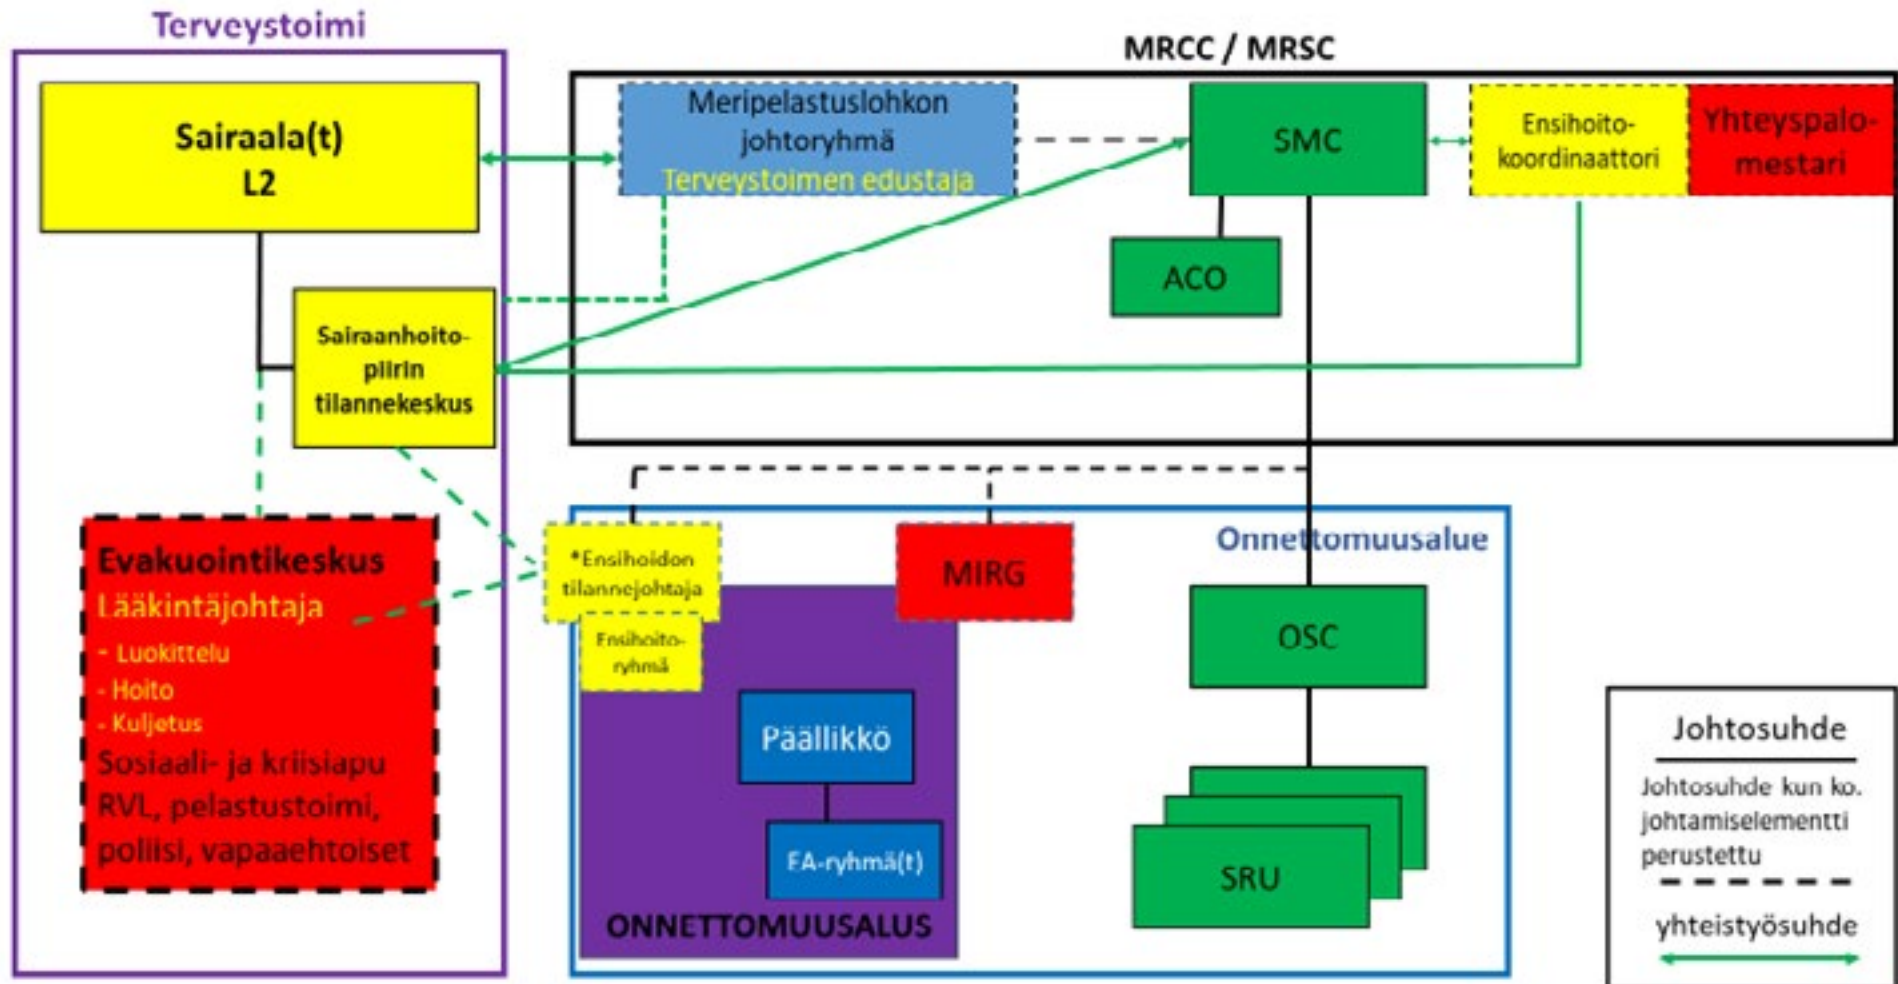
Terveystoimi

Sairaala(t)
L2

Sairaanhoitopiirin tilannekeskus

Evakuointikeskus
Lääkintäjohtaja
- Luokittelu
- Hoito
- Kuljetus
Sosiaali- ja kriisiapu
RVL, pelastustoimi, poliisi, vapaaehtoiset

MRCC / MRSC

Meripelastuslohkon johtoryhmä
Terveystoimen edustaja

SMC

Ensihoitokoordinaattori

Yhteyspalomestari

ACO

Onnettomuusalue

*Ensihoidon tilannejohtaja

Ensihoitoryhmä

MIRG

Päällikkö

FA-ryhmä(t)

ONNETTOMUUSALUS

OSC

SRU

Johtosuhde

Johtosuhde kun ko. johtamiselementti perustettu

yhteistyösuhde